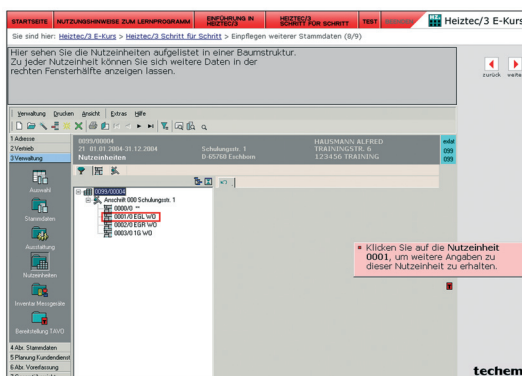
STARTSEITE | NUTZUNGSHINWEISE ZUM LERNPROGRAMM | EINFÜHRUNG IN HEIZTEC/3 | HEIZTEC/3 SCHRITT FÜR SCHRITT | TEST | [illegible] | Heiztec/3 E-Kurs

Sie sind hier: Heiztec/3 E-Kurs > Heiztec/3 Schritt für Schritt > Einpflegen weiterer Stammdaten (8/9)

Hier sehen Sie die Nutzeinheiten aufgelistet in einer Baumstruktur. Zu jeder Nutzeinheit können Sie sich weitere Daten in der rechten Fensterhälfte anzeigen lassen.

zurück weiter

Verwaltung Drucken Ansicht Extras Hilfe

1 Adresse
2 Vertrieb
3 Verwaltung

0095/00004
21. 01.01.2004-31.12.2004
Nutzeinheiten

Schulungsstr. 1
D-65760 Eschborn

HAUSMANN ALFRED
TRAININGSTR. 6
123456 TRAINING

extd
099
099

Auswahl
Stammdaten
Ausstattung
Nutzeinheiten
Inventar-Messgeräte
Bereitstellung TAVO

0095/00004
Anschrift 000 Schulungsstr. 1
0000/0 **
0001/0 EGL WO
0002/0 EGR WO
0003/0 1G WO

Klicken Sie auf die Nutzeinheit 0001, um weitere Angaben zu dieser Nutzeinheit zu erhalten.

4 Abr. Stammdaten
5 Planung Kundendienst
6 Abr. Vorerfassung

techem